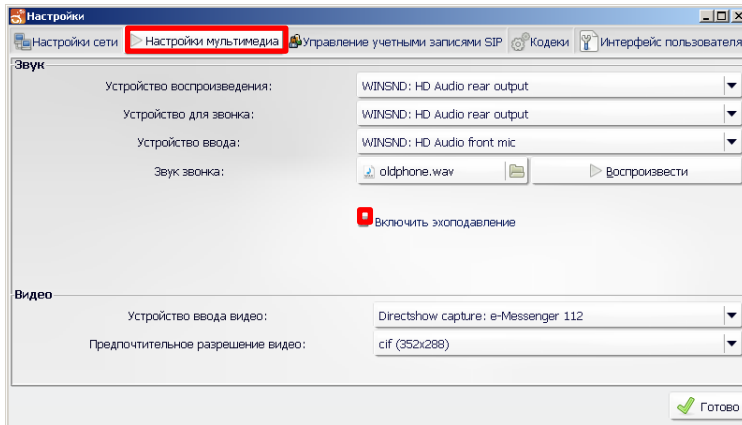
Настройки

Настройки сети | Настройки мультимедиа | Управление учетными записями SIP | Кодеки | Интерфейс пользователя

Звук

Устройство воспроизведения: WINSND: HD Audio rear output

Устройство для звонка: WINSND: HD Audio rear output

Устройство ввода: WINSND: HD Audio front mic

Звук звонка: oldphone.wav

Воспроизвести

Включить эхоподавление

Видео

Устройство ввода видео: Directshow capture: e-Messenger 112

Предпочтительное разрешение видео: cif (352x288)

Готово